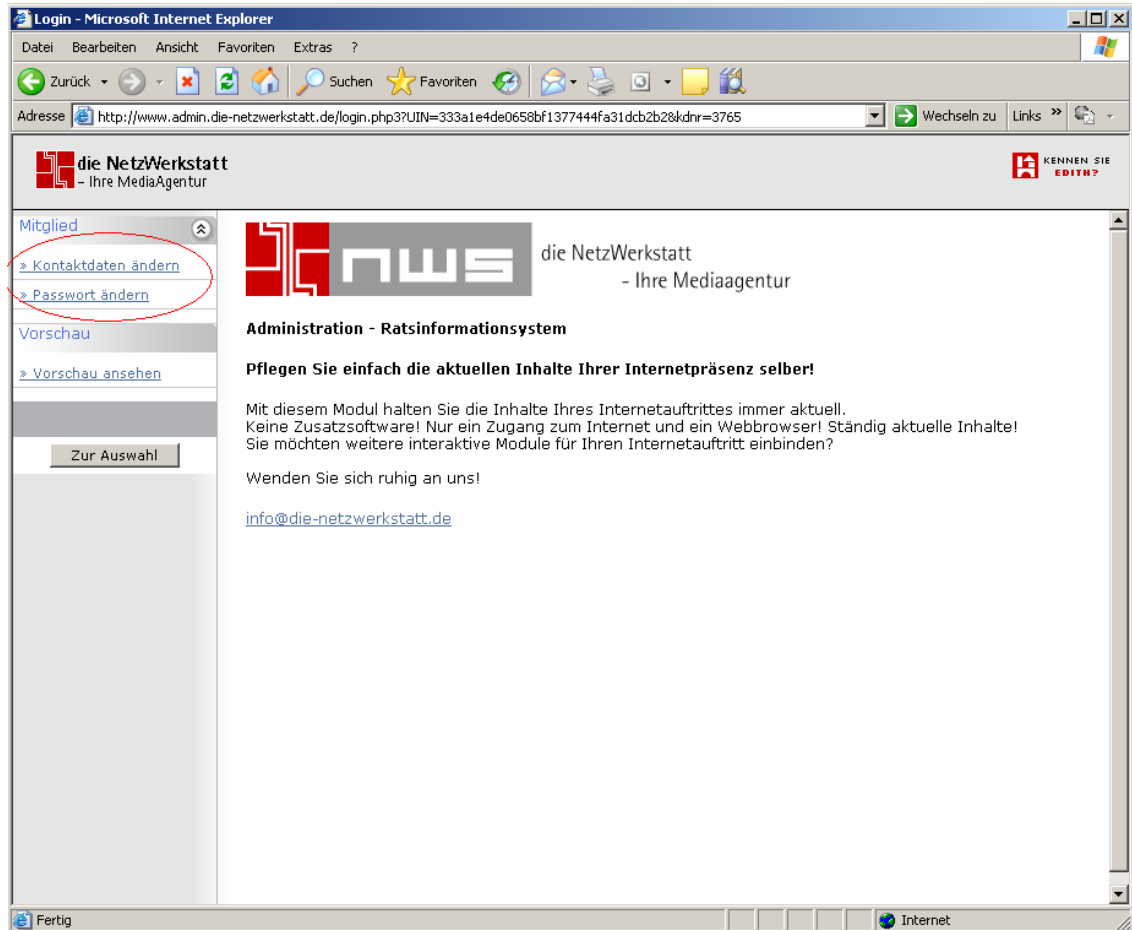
Login - Microsoft Internet Explorer

Datei Bearbeiten Ansicht Favoriten Extras ?

Zurück Suchen Favoriten

Adresse http://www.admin.die-netzwerkstatt.de/login.php3?UIN=333a1e4de0658bf1377444fa31dcb2b2&kdnr=3765 Wechseln zu Links

die NetzWerkstatt
– Ihre MediaAgentur

KENNEN SIE EDITH?

Mitglied

» Kontaktdaten ändern

» Passwort ändern

Vorschau

» Vorschau ansehen

Zur Auswahl

nws die NetzWerkstatt
- Ihre Mediaagentur

Administration - Ratsinformationsystem

Pflegen Sie einfach die aktuellen Inhalte Ihrer Internetpräsenz selber!

Mit diesem Modul halten Sie die Inhalte Ihres Internetauftrittes immer aktuell.
Keine Zusatzsoftware! Nur ein Zugang zum Internet und ein Webbrowser! Ständig aktuelle Inhalte!
Sie möchten weitere interaktive Module für Ihren Internetauftritt einbinden?

Wenden Sie sich ruhig an uns!

info@die-netzwerkstatt.de

Fertig

Internet